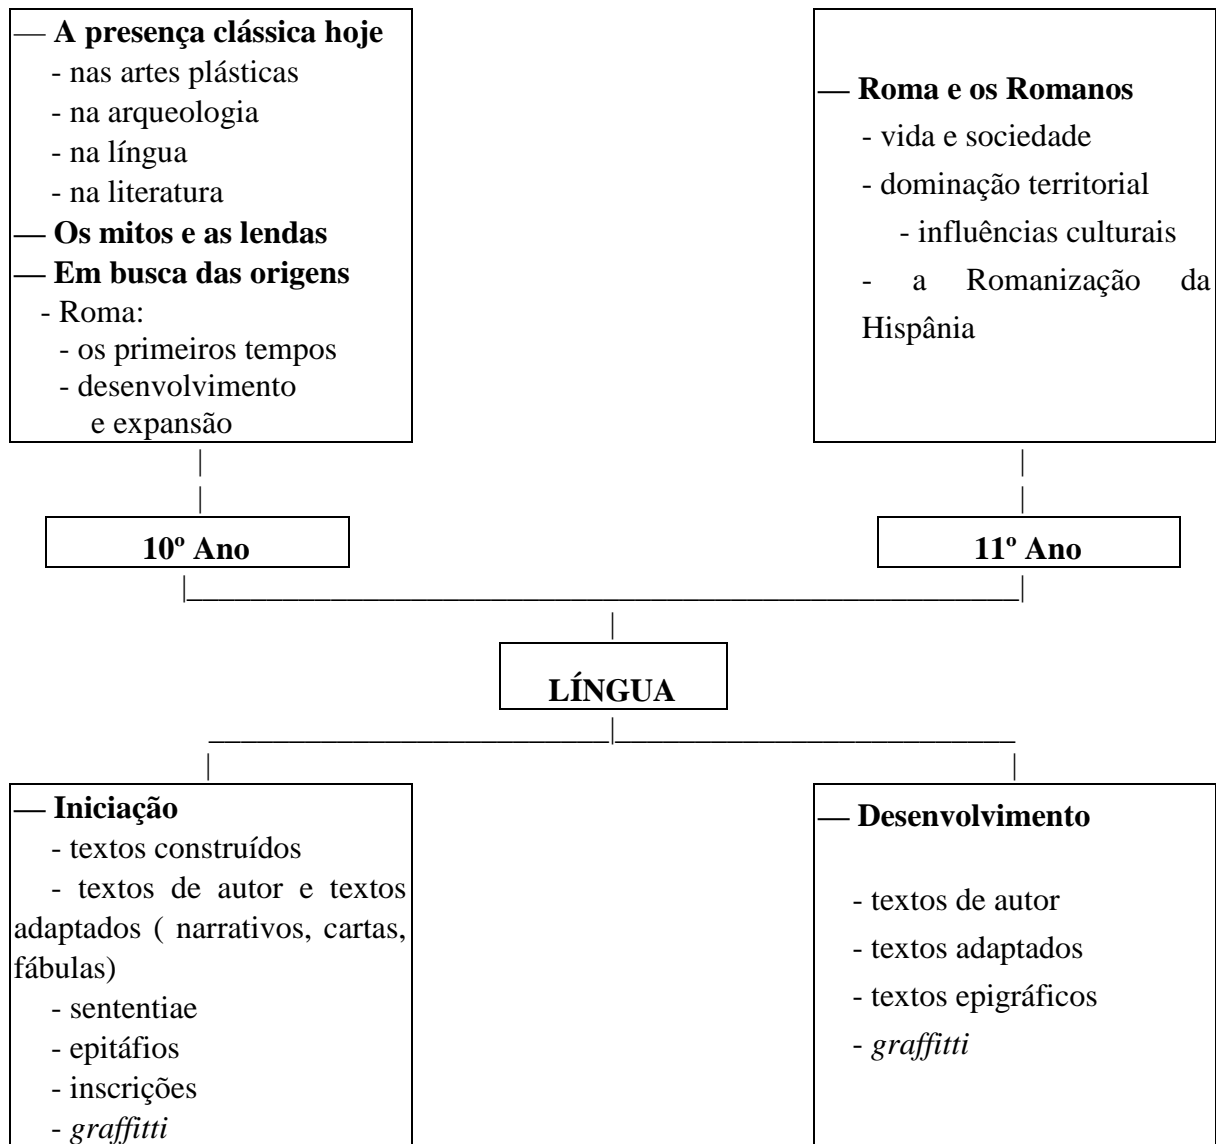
— **A presença clássica hoje**
- nas artes plásticas
- na arqueologia
- na língua
- na literatura
— **Os mitos e as lendas**
— **Em busca das origens**
- Roma:
- os primeiros tempos
- desenvolvimento e expansão

— **Roma e os Romanos**
- vida e sociedade
- dominação territorial
- influências culturais
- a Romanização da Hispânia

**10º Ano**

**11º Ano**

**LÍNGUA**

— **Iniciação**
- textos construídos
- textos de autor e textos adaptados ( narrativos, cartas, fábulas)
- sententiae
- epitáfios
- inscrições
- *graffitti*

— **Desenvolvimento**
- textos de autor
- textos adaptados
- textos epigráficos
- *graffitti*